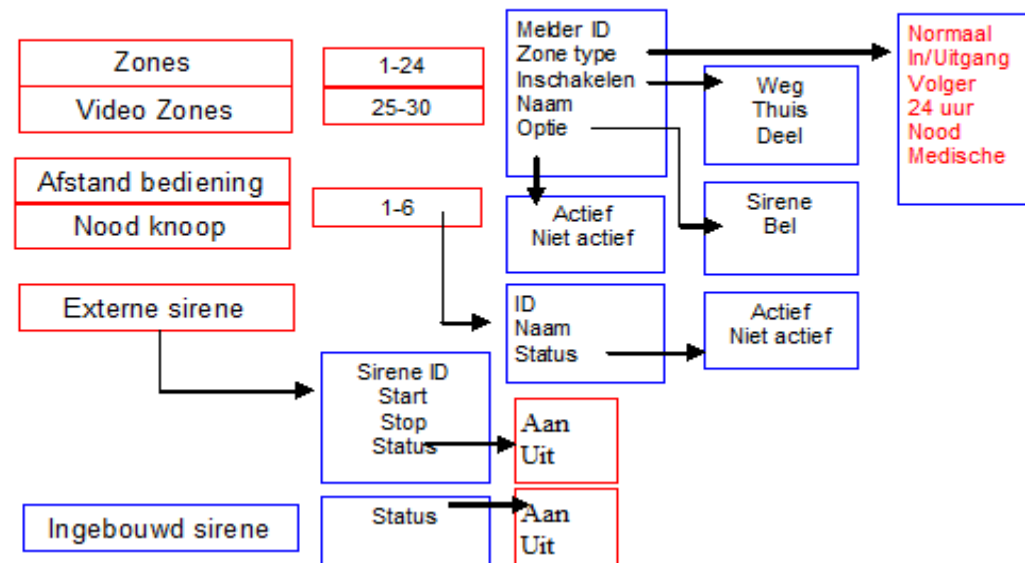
Zones
Video Zones

1-24
25-30

Melder ID
Zone type
Inschakelen
Naam
Optie

Normaal
In/Uitgang
Volger
24 uur
Nood
Medische

Weg
Thuis
Deel

Afstand bediening
Nood knoop

1-6

Actief
Niet actief

Sirene
Bel

Externe sirene

ID
Naam
Status

Actief
Niet actief

Sirene ID
Start
Stop
Status

Aan
Uit

Ingebouwd sirene

Status

Aan
Uit